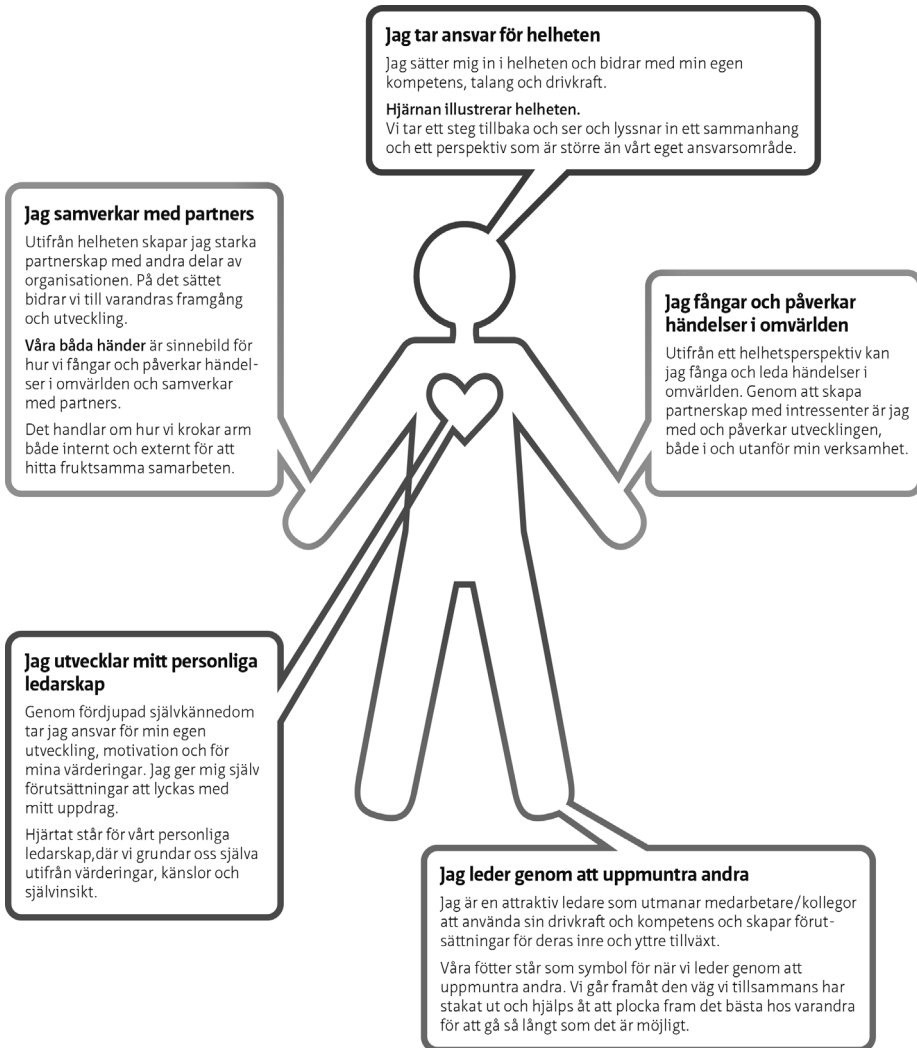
Jag tar ansvar för helheten

Jag sätter mig in i helheten och bidrar med min egen kompetens, talang och drivkraft.

Hjärnan illustrerar helheten.
Vi tar ett steg tillbaka och ser och lyssnar in ett sammanhang och ett perspektiv som är större än vårt eget ansvarsområde.

Jag samverkar med partners

Utifrån helheten skapar jag starka partnerskap med andra delar av organisationen. På det sättet bidrar vi till varandras framgång och utveckling.

Våra båda händer är sinnebild för hur vi fångar och påverkar händelser i omvärlden och samverkar med partners.

Det handlar om hur vi krokar arm både internt och externt för att hitta fruktsamma samarbeten.

Jag fångar och påverkar händelser i omvärlden

Utifrån ett helhetsperspektiv kan jag fånga och leda händelser i omvärlden. Genom att skapa partnerskap med intressenter är jag med och påverkar utvecklingen, både i och utanför min verksamhet.

Jag utvecklar mitt personliga ledarskap

Genom fördjupad självkännedom tar jag ansvar för min egen utveckling, motivation och för mina värderingar. Jag ger mig själv förutsättningar att lyckas med mitt uppdrag.

Hjärtat står för vårt personliga ledarskap,där vi grundar oss själva utifrån värderingar, känslor och självinsikt.

Jag leder genom att uppmuntra andra

Jag är en attraktiv ledare som utmanar medarbetare/kollegor att använda sin drivkraft och kompetens och skapar förutsättningar för deras inre och yttre tillväxt.

Våra fötter står som symbol för när vi leder genom att uppmuntra andra. Vi går framåt den väg vi tillsammans har stakat ut och hjälps åt att plocka fram det bästa hos varandra för att gå så långt som det är möjligt.